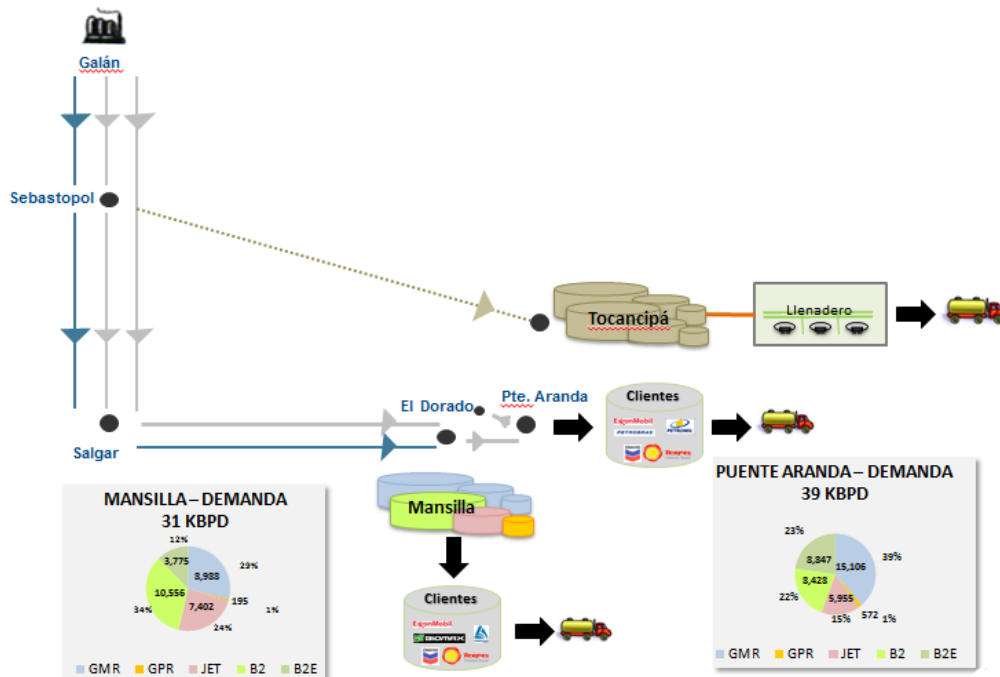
Galán

Sebastopol

Tocancipá

Llenadero

El Dorado

Pte. Aranda

Clientes

ExxonMobil PETROBRAS PETROMIL Texaco

Salgar

MANSILLA – DEMANDA
31 KBPD

12%
3,775
8,988
29%
10,556
195
1%
34%
7,402
24%

Mansilla

Clientes

ExxonMobil BIOMAX Texaco

PUENTE ARANDA – DEMANDA
39 KBPD

23%
8,847
15,106
39%
8,428
22%
5,955
572
1%
15%

GMR GPR JET B2 B2E

GMR GPR JET B2 B2E